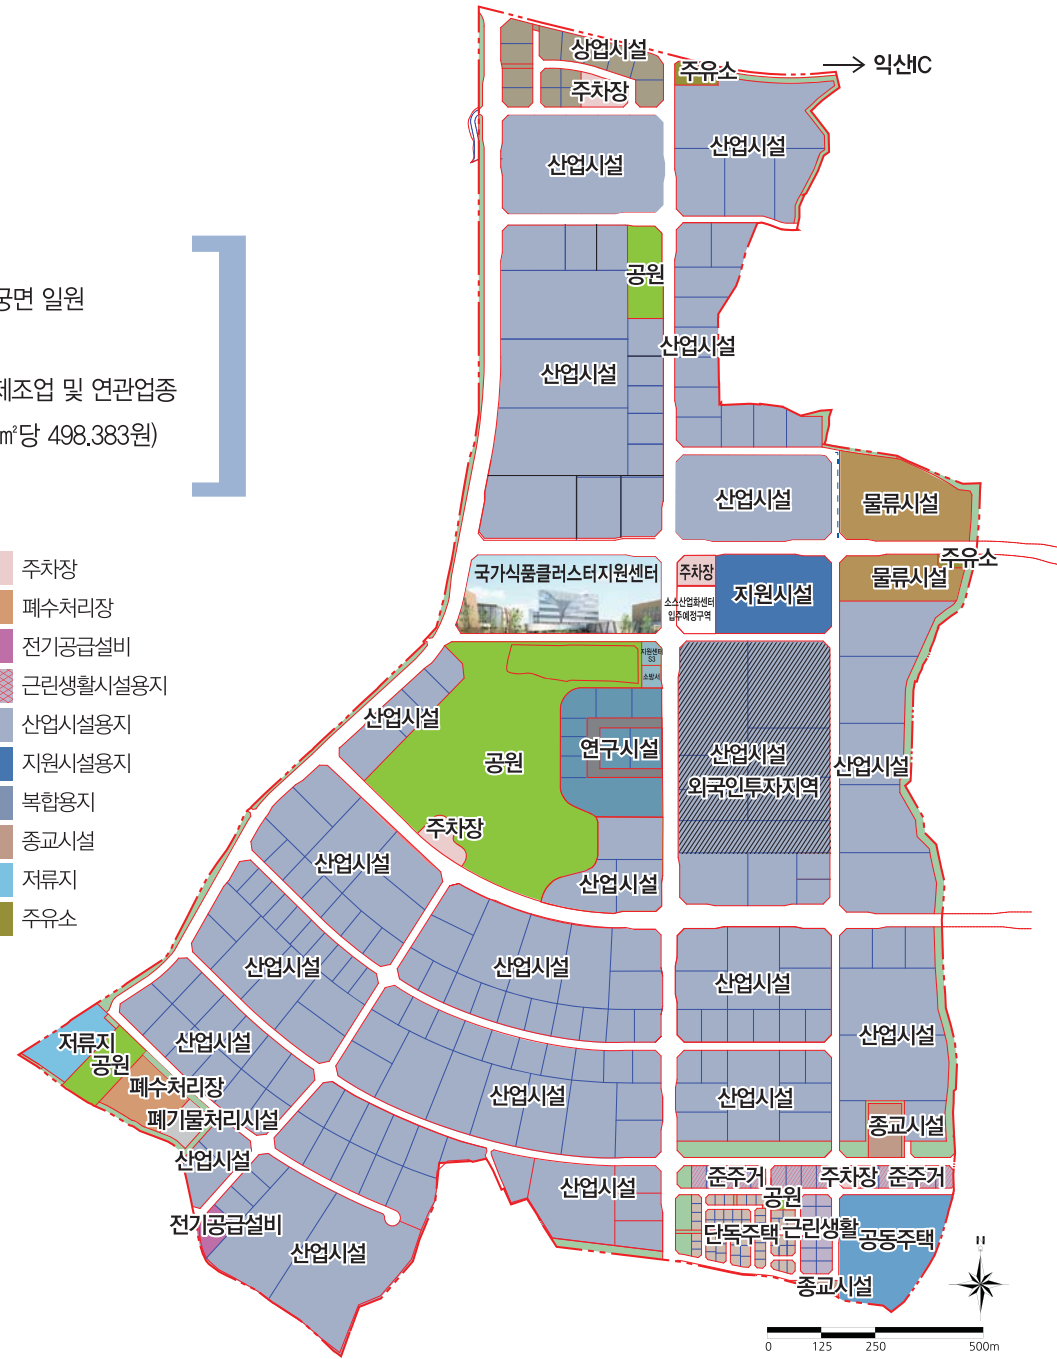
공면 일원

제조업 및 연관업종

㎡당 498.383원)

주차장
폐수처리장
전기공급설비
근린생활시설용지
산업시설용지
지원시설용지
복합용지
종교시설
저류지
주유소

상업시설
주유소
→ 익산IC
주차장
산업시설
산업시설
공원
산업시설
산업시설
산업시설
물류시설
국가식품클러스터지원센터
주차장
소소산업화센터 입주예정구역
지원시설
주유소
물류시설
지원센터 S3
소방서
산업시설
공원
연구시설
산업시설
외국인투자지역
산업시설
주차장
산업시설
산업시설
산업시설
산업시설
산업시설
산업시설
저류지
공원
산업시설
폐수처리장
폐기물처리시설
산업시설
산업시설
산업시설
종교시설
산업시설
준주거
주차장
준주거
산업시설
공원
단독주택
근린생활
공동주택
전기공급설비
산업시설
종교시설
0
125
250
500m